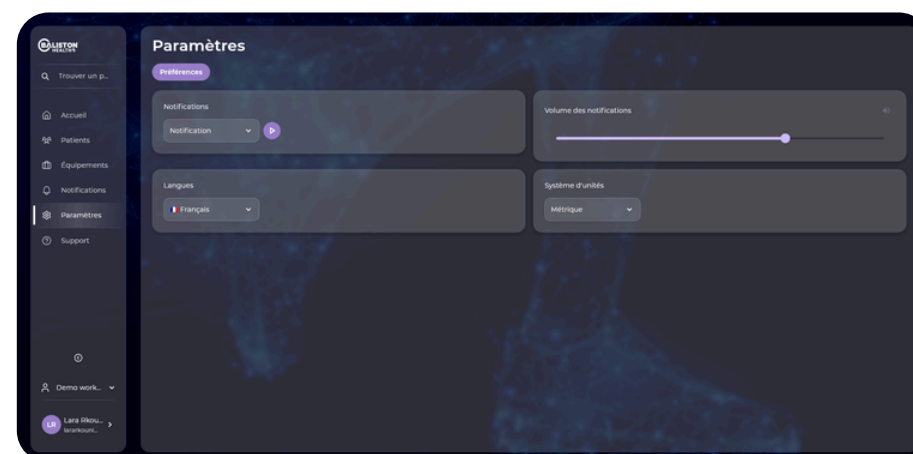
BALISTON HEALTHES

Trouver un p...

Accueil
Patients
Équipements
Notifications
Paramètres
Support

Demo work...

LR Lara Rkou... lararkouni...

Paramètres

Préférences

Notifications
Notification

Volume des notifications

Langues
Français

Système d'unités
Métrique